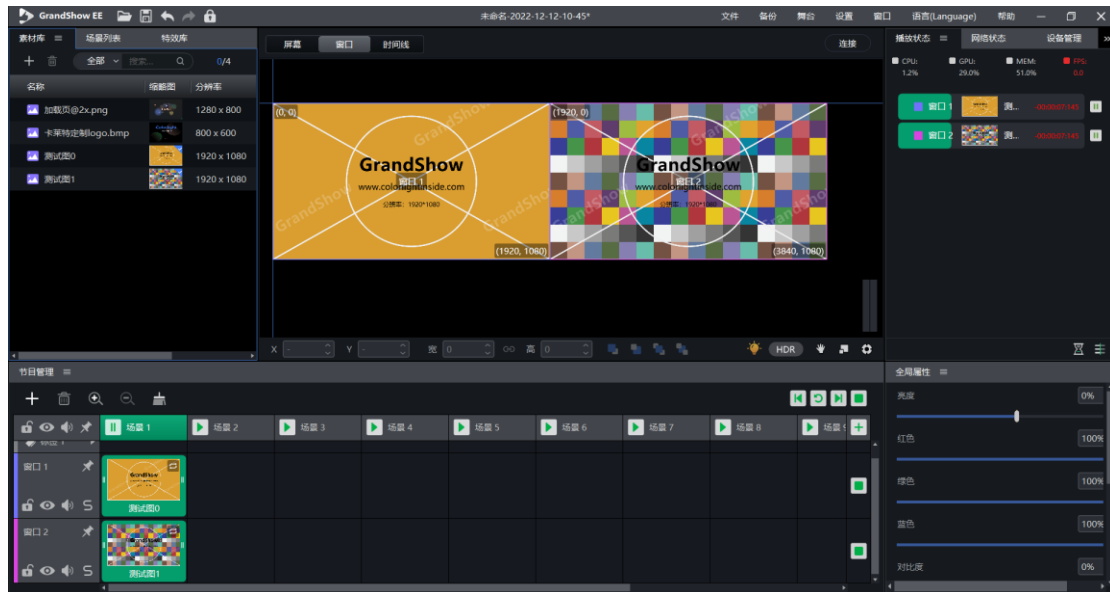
GrandShow EE
未命名-2022-12-12-10-45*
文件 备份 舞台 设置 窗口 语言(Language) 帮助

素材库 场景列表 特效库
全部 搜索... 0/4
名称 缩略图 分辨率
加载页@2x.png 1280 x 800
卡莱特定制logo.bmp 800 x 600
测试图0 1920 x 1080
测试图1 1920 x 1080

屏幕 窗口 时间线 连接

(0, 0)
GrandShow
www.colorlightinside.com
窗口 1
分辨率: 1920*1080
(1920, 1080)
(1920, 0)
GrandShow
www.colorlightinside.com
窗口 2
分辨率: 1920*1080
(3840, 1080)

X Y 宽 0 高 0
HDR

播放状态 网络状态 设备管理
CPU: 1.2%
GPU: 29.0%
MEM: 51.0%
FPS: 0.0
窗口 1 测... -00:00:07.145
窗口 2 测... -00:00:07.145

节目管理
场景 1 场景 2 场景 3 场景 4 场景 5 场景 6 场景 7 场景 8 场景 9
窗口 1
测试图0
窗口 2
测试图1

全局属性
亮度 0%
红色 100%
绿色 100%
蓝色 100%
对比度 0%